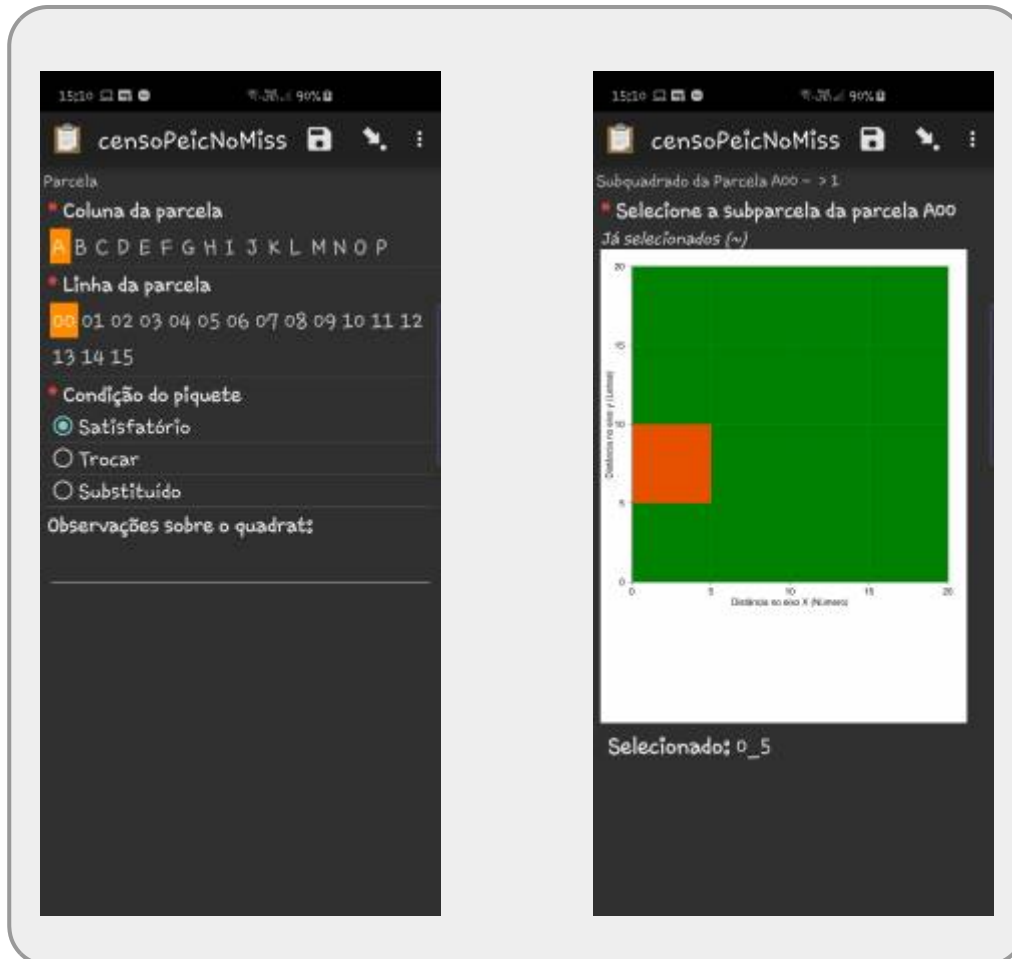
15:10 90%

censoPeicNoMiss

Parcela

* Coluna da parcela

A B C D E F G H I J K L M N O P

* Linha da parcela

00 01 02 03 04 05 06 07 08 09 10 11 12 13 14 15

* Condição do piquete

Satisfatório

Trocar

Substituído

Observações sobre o quadrat:

15:10 90%

censoPeicNoMiss

Subquadrado da Parcela A00 - > 1

* Selecione a subparcela da parcela A00

Já selecionados (~)

20

15

10

5

0

Distância no eixo y (Letras)

0 5 10 15 20

Distância no eixo X (Números)

Selecionado: 0_5